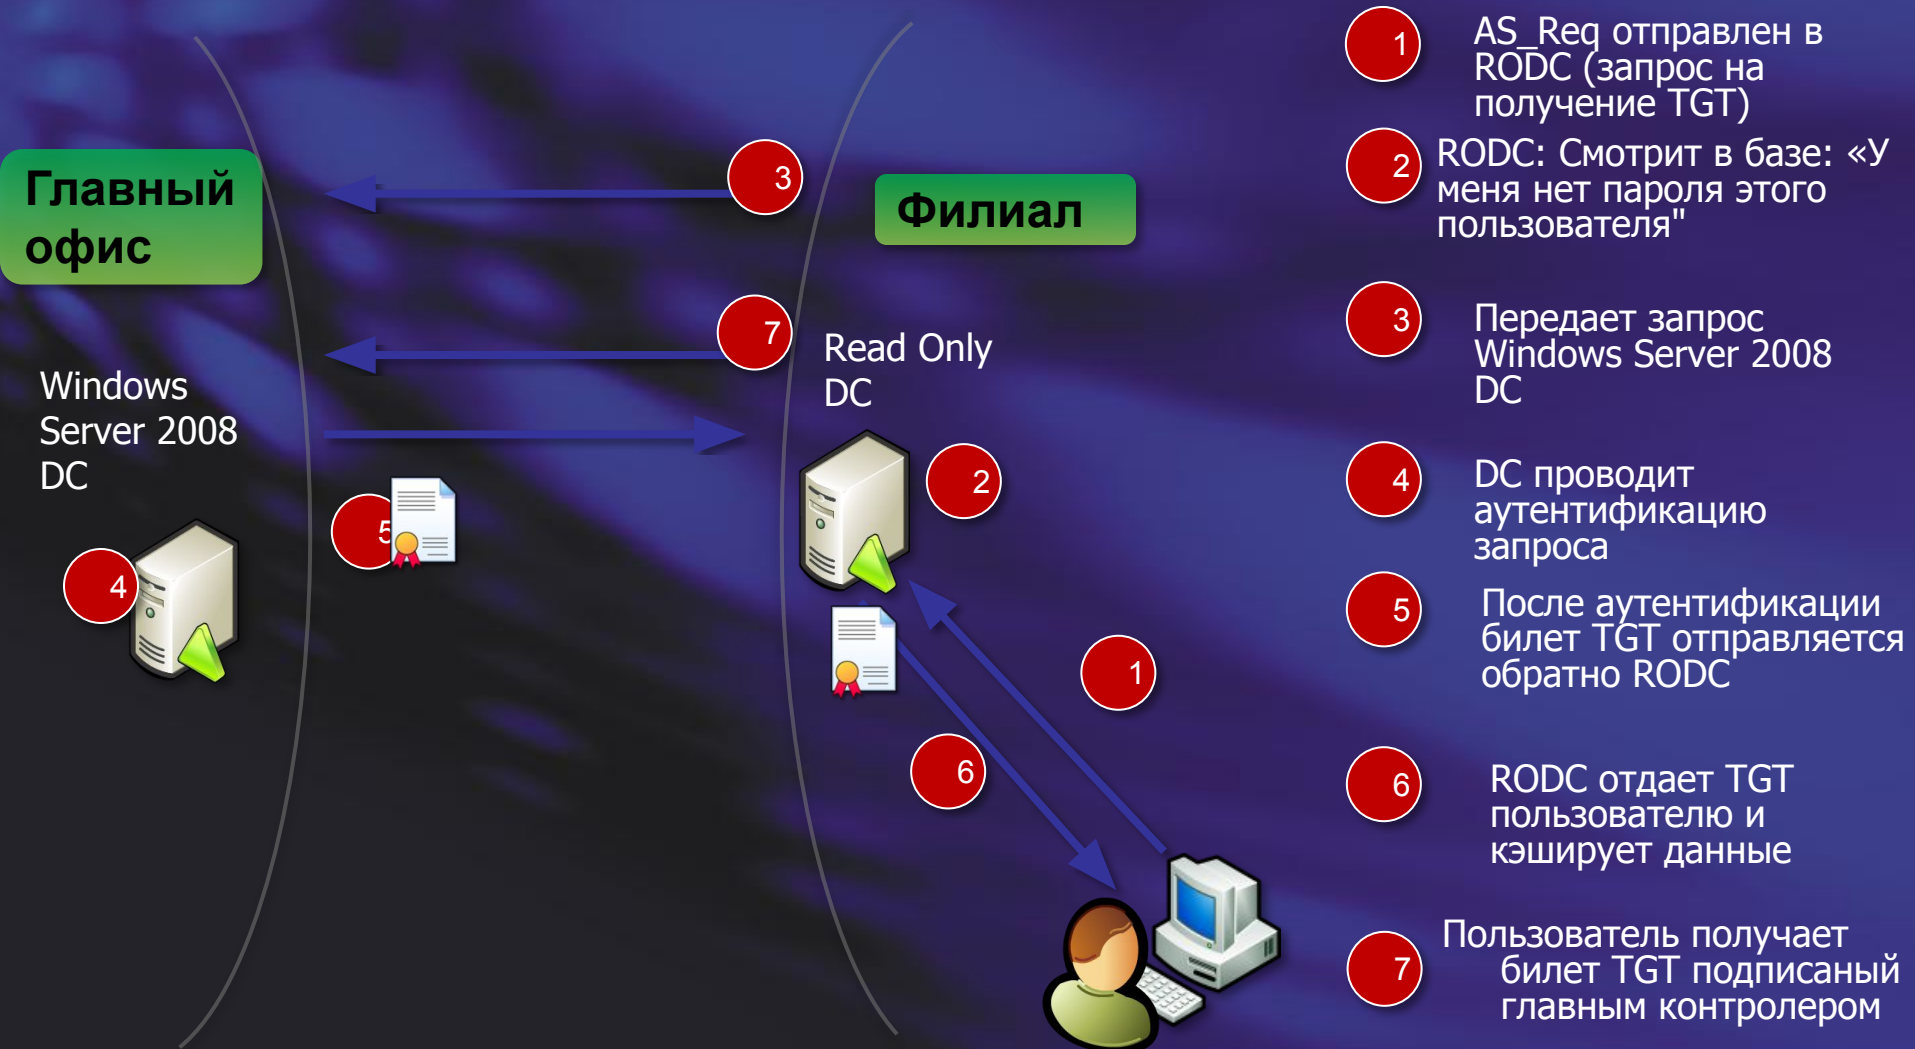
Главный офис

3

Филиал

7

Read Only DC

Windows Server 2008 DC

5

2

4

1

6

1 AS_Req отправлен в RODC (запрос на получение TGT)

2 RODC: Смотрит в базе: «У меня нет пароля этого пользователя"

3 Передает запрос Windows Server 2008 DC

4 DC проводит аутентификацию запроса

5 После аутентификации билет TGT отправляется обратно RODC

6 RODC отдает TGT пользователю и кэширует данные

7 Пользователь получает билет TGT подписаный главным контролером